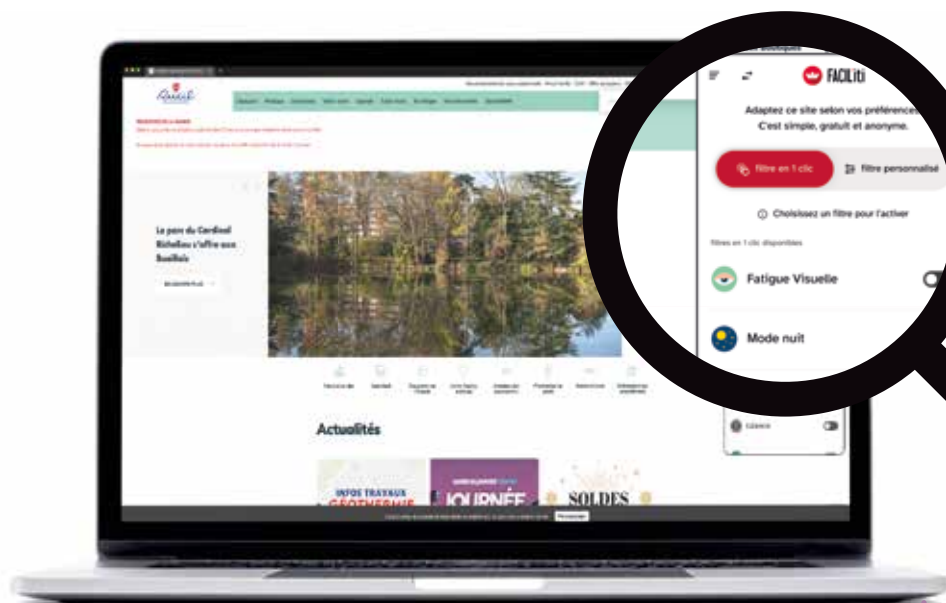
FACILiti

Adaptez ce site selon vos préférences. C'est simple, gratuit et anonyme.

filtre en 1 clic

filtre personnalisé

Choisissez un filtre pour l'activer

filtres en 1 clic disponibles

Fatigue Visuelle

Mode nuit

La parc du Cardinal Richelieu s'offre aux Rueillois

Actualités

INFOS TRAVAUX GÉOTHERMIE

JOURNÉE

SOLDES